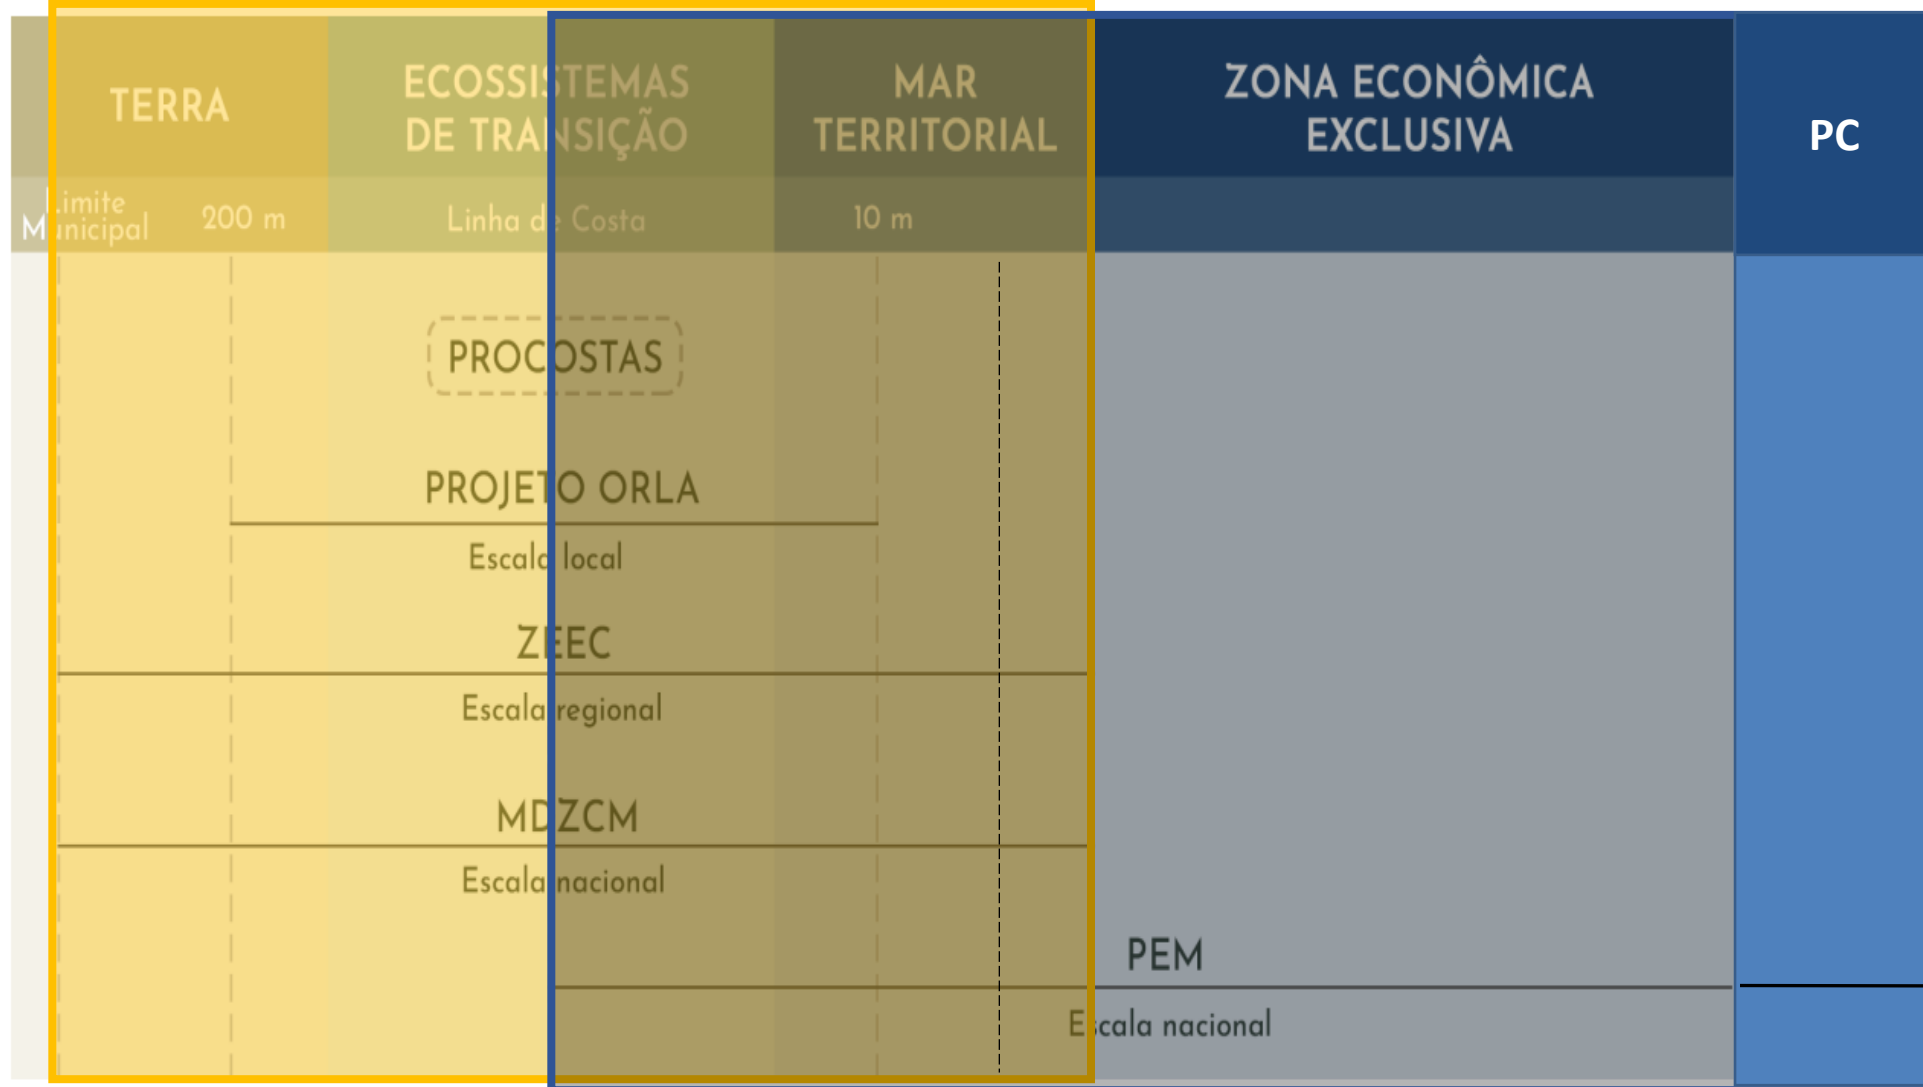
TERRA

ECOSSISTEMAS DE TRANSIÇÃO

MAR TERRITORIAL

ZONA ECONÔMICA EXCLUSIVA

PC

Limite Municipal

200 m

Linha de Costa

10 m

PROCOSTAS

PROJETO ORLA

Escala local

ZEEC

Escala regional

MDZCM

Escala nacional

PEM

Escala nacional